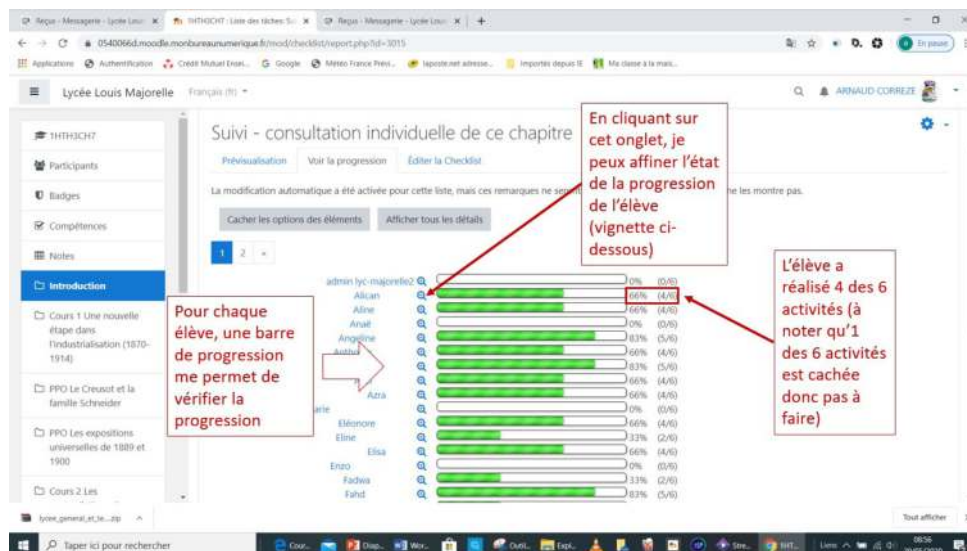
Reçus - Messagerie - Lycée Louis | 1HTH3CH7 : Liste des tâches | Reçus - Messagerie - Lycée Louis | +

0540066d.moodle.monbureaunumerique.fr/mod/checklist/report.php?id=3015

Applications | Authentification | Crédit Mutuel Enses... | Google | Météo France Prévi... | laposte.net adresse... | Importés depuis IE | Ma classe à la mais...

Lycée Louis Majorelle Français (fr)

ARNAUD CORREZE

1HTH3CH7
Participants
Badges
Compétences
Notes
Introduction
Cours 1 Une nouvelle étape dans l'industrialisation (1870-1914)
PPO Le Creusot et la famille Schneider
PPO Les expositions universelles de 1889 et 1900
Cours 2 Les

Suivi - consultation individuelle de ce chapitre

Prévisualisation | Voir la progression | Éditer la Checklist

La modification automatique a été activée pour cette liste, mais ces remarques ne se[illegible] les montre pas.

Cacher les options des éléments | Afficher tous les détails

1 2 »

En cliquant sur cet onglet, je peux affiner l'état de la progression de l'élève (vignette ci-dessous)

L'élève a réalisé 4 des 6 activités (à noter qu'1 des 6 activités est cachée donc pas à faire)

Pour chaque élève, une barre de progression me permet de vérifier la progression

| Élève | % | |
|---|---|---|
| admin lyc-majorelle2 | 0% | (0/6) |
| Alican | 66% | (4/6) |
| Aline | 66% | (4/6) |
| Arvaë | 0% | (0/6) |
| Angéline | 83% | (5/6) |
| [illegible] | 66% | (4/6) |
| | 83% | (5/6) |
| | 66% | (4/6) |
| Azra | 66% | (4/6) |
| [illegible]arie | 0% | (0/6) |
| Éléonore | 66% | (4/6) |
| Eline | 33% | (2/6) |
| Elisa | 66% | (4/6) |
| Enzo | 0% | (0/6) |
| Fadwa | 33% | (2/6) |
| Fahd | 83% | (5/6) |

lycee_general_et_te....zip

Tout afficher

Taper ici pour rechercher

08:56